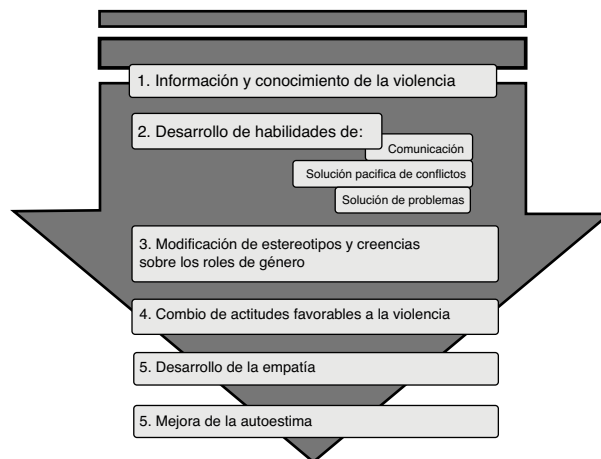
1. Información y conocimiento de la violencia

2. Desarrollo de habilidades de:

Comunicación

Solución pacifica de conflictos

Solución de problemas

3. Modificación de estereotipos y creencias sobre los roles de género

4. Combio de actitudes favorables a la violencia

5. Desarrollo de la empatía

5. Mejora de la autoestima